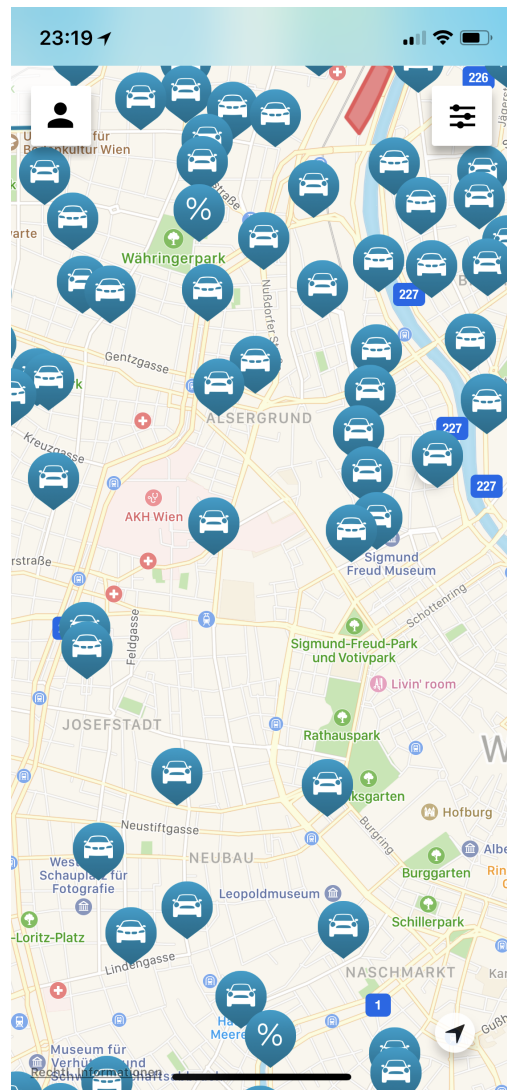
23:19

226

U für
Bodenkultur Wien

arte

%

Währingerpark

Nußdorfer Str

227

Gentzgasse

ALSERGRUND

Kreuzgasse

227

227

AKH Wien

rstraße

Sigmund
Freud Museum

Schottenring

Feldgasse

Sigmund-Freud-Park
und Votivpark

Livin' room

JOSEFSTADT

Rathauspark

W

ksgarten

Hofburg

Burgring

Neustiftgasse

Albe

NEUBAU

Westl
Schauplatz für
Fotografie

Burggarten

Rin

Leopoldmuseum

Schillerpark

-Loritz-Platz

Lindengasse

NASCHMARKT

Ka

1

Ha
Meere

%

Gußh

Museum für
Verhütung
Rechtl. Informationen